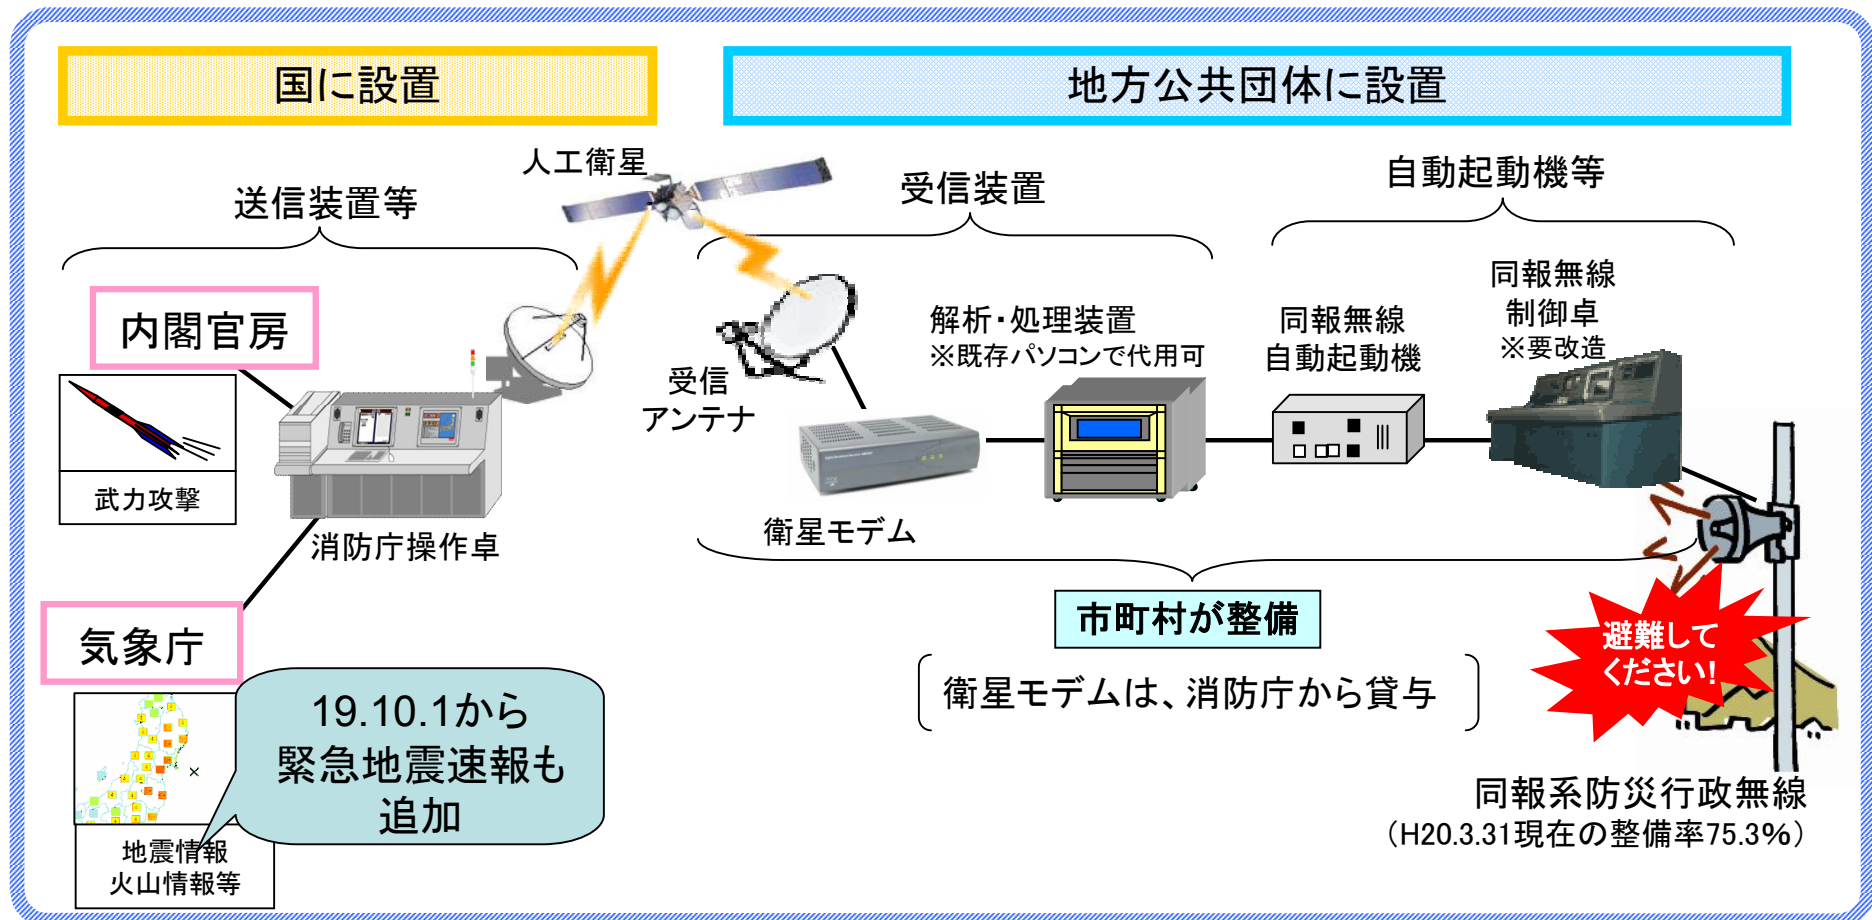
国に設置

地方公共団体に設置

人工衛星

送信装置等

受信装置

自動起動機等

内閣官房

武力攻撃

消防庁操作卓

気象庁

地震情報
火山情報等

19.10.1から
緊急地震速報も
追加

受信
アンテナ

衛星モデム

解析・処理装置
※既存パソコンで代用可

同報無線
自動起動機

同報無線
制御卓
※要改造

市町村が整備

衛星モデムは、消防庁から貸与

避難して
ください!

同報系防災行政無線
（H20.3.31現在の整備率75.3%）